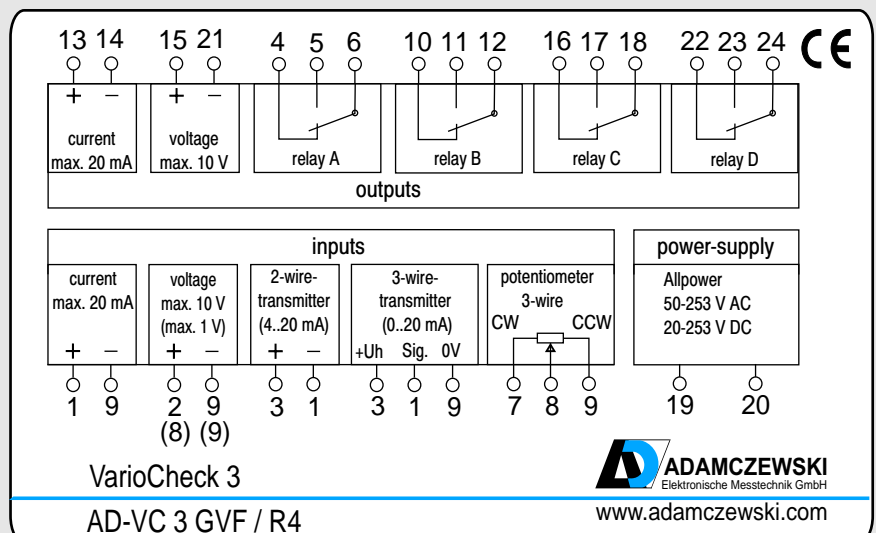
13 14 15 21 4 5 6 10 11 12 16 17 18 22 23 24 CE

+ −
current
max. 20 mA

+ −
voltage
max. 10 V

relay A

relay B

relay C

relay D

outputs

inputs

current
max. 20 mA
+ −
1 9

voltage
max. 10 V
(max. 1 V)
+ −
2 9
(8) (9)

2-wire-
transmitter
(4..20 mA)
+ −
3 1

3-wire-
transmitter
(0..20 mA)
+Uh Sig. 0V
3 1 9

potentiometer
3-wire
CW CCW
7 8 9

power-supply

Allpower
50-253 V AC
20-253 V DC
19 20

VarioCheck 3

ADAMCZEWSKI
Elektronische Messtechnik GmbH

AD-VC 3 GVF / R4

www.adamczewski.com